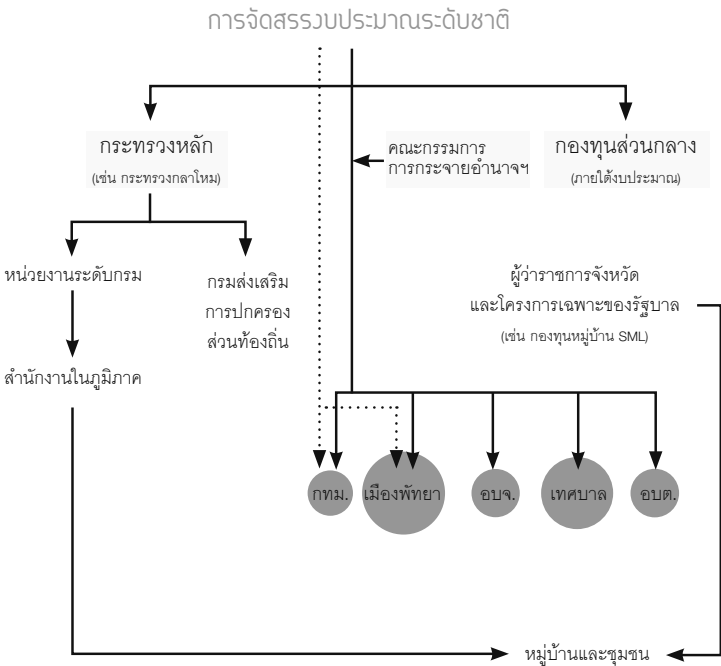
การจัดสรรงบประมาณระดับชาติ

กระทรวงหลัก
(เช่น กระทรวงกลาโหม)

คณะกรรมการ
การกระจายอำนาจฯ

กองทุนส่วนกลาง
(ภายใต้งบประมาณ)

หน่วยงานระดับกรม

กรมส่งเสริม
การปกครอง
ส่วนท้องถิ่น

ผู้ว่าราชการจังหวัด
และโครงการเฉพาะของรัฐบาล
(เช่น กองทุนหมู่บ้าน SML)

สำนักงานในภูมิภาค

กทม.

เมืองพัทยา

อบจ.

เทศบาล

อบต.

หมู่บ้านและชุมชน